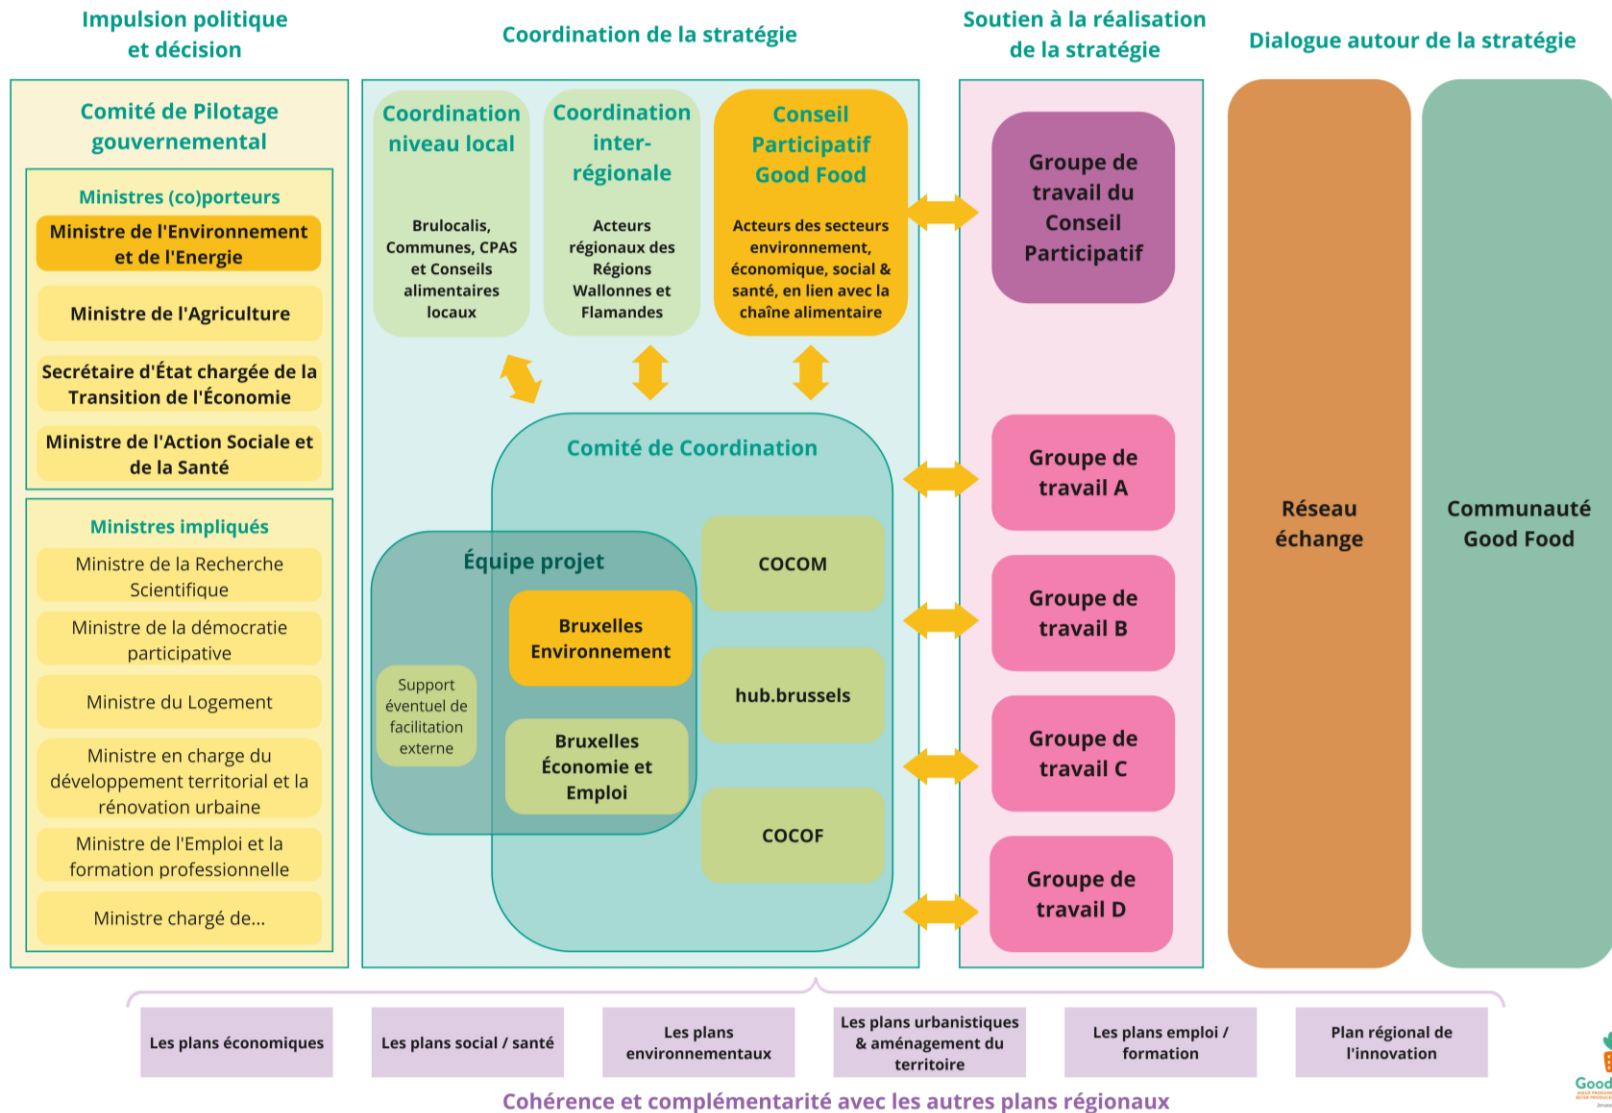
Impulsion politique et décision

Coordination de la stratégie

Soutien à la réalisation de la stratégie

Dialogue autour de la stratégie

Comité de Pilotage gouvernemental

Ministres (co)porteurs

Ministre de l'Environnement et de l'Energie

Ministre de l'Agriculture

Secrétaire d'État chargée de la Transition de l'Économie

Ministre de l'Action Sociale et de la Santé

Ministres impliqués

Ministre de la Recherche Scientifique

Ministre de la démocratie participative

Ministre du Logement

Ministre en charge du développement territorial et la rénovation urbaine

Ministre de l'Emploi et la formation professionnelle

Ministre chargé de...

Coordination niveau local

Brulocalis, Communes, CPAS et Conseils alimentaires locaux

Coordination inter-régionale

Acteurs régionaux des Régions Wallonnes et Flamandes

Conseil Participatif Good Food

Acteurs des secteurs environnement, économique, social & santé, en lien avec la chaîne alimentaire

Comité de Coordination

Équipe projet

Support éventuel de facilitation externe

Bruxelles Environnement

Bruxelles Économie et Emploi

COCOM

hub.brussels

COCOF

Groupe de travail du Conseil Participatif

Groupe de travail A

Groupe de travail B

Groupe de travail C

Groupe de travail D

Réseau échange

Communauté Good Food

Les plans économiques

Les plans social / santé

Les plans environnementaux

Les plans urbanistiques & aménagement du territoire

Les plans emploi / formation

Plan régional de l'innovation

Cohérence et complémentarité avec les autres plans régionaux

Good